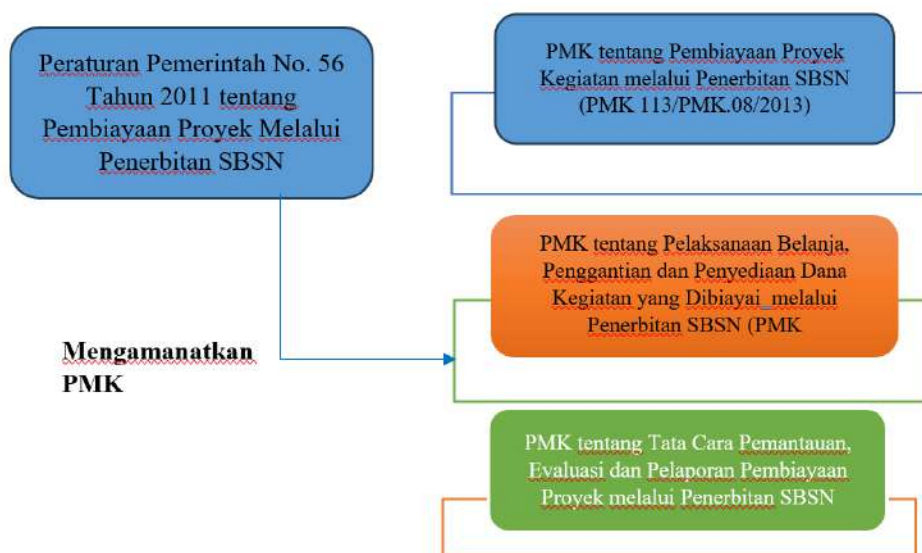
Peraturan Pemerintah No. 56 Tahun 2011 tentang Pembiayaan Proyek Melalui Penerbitan SBSN

Mengamanatkan PMK

PMK tentang Pembiayaan Proyek Kegiatan melalui Penerbitan SBSN (PMK 113/PMK.08/2013)

PMK tentang Pelaksanaan Belanja, Penggantian dan Penyediaan Dana Kegiatan yang Dibiayai_melalui Penerbitan SBSN (PMK

PMK tentang Tata Cara Pemantauan, Evaluasi dan Pelaporan Pembiayaan Proyek melalui Penerbitan SBSN